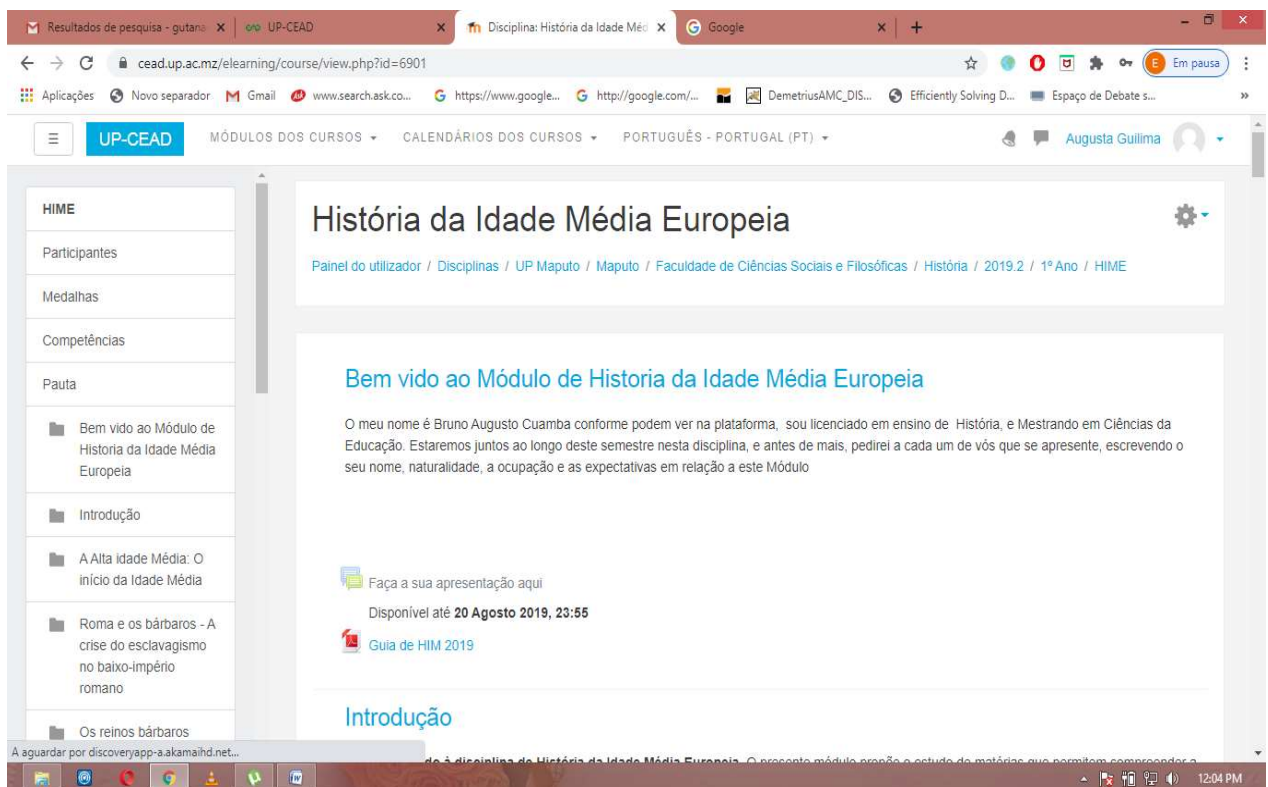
Resultados de pesquisa - gutana ×
UP-CEAD ×
Disciplina: História da Idade Méd ×
Google ×
+

cead.up.ac.mz/elearning/course/view.php?id=6901

Em pausa

Aplicações Novo separador Gmail www.search.ask.co... https://www.google... http://google.com/... DemetriusAMC_DIS... Efficiently Solving D... Espaço de Debate s...

UP-CEAD MÓDULOS DOS CURSOS ▾ CALENDÁRIOS DOS CURSOS ▾ PORTUGUÊS - PORTUGAL (PT) ▾ Augusta Guilima

HIME
Participantes
Medalhas
Competências
Pauta
Bem vido ao Módulo de Historia da Idade Média Europeia
Introdução
A Alta idade Média: O início da Idade Média
Roma e os bárbaros - A crise do esclavagismo no baixo-império romano
Os reinos bárbaros

História da Idade Média Europeia

Painel do utilizador / Disciplinas / UP Maputo / Maputo / Faculdade de Ciências Sociais e Filosóficas / História / 2019.2 / 1º Ano / HIME

Bem vido ao Módulo de Historia da Idade Média Europeia

O meu nome é Bruno Augusto Cuamba conforme podem ver na plataforma, sou licenciado em ensino de História, e Mestrando em Ciências da Educação. Estaremos juntos ao longo deste semestre nesta disciplina, e antes de mais, pedirei a cada um de vós que se apresente, escrevendo o seu nome, naturalidade, a ocupação e as expectativas em relação a este Módulo

Faça a sua apresentação aqui
Disponível até 20 Agosto 2019, 23:55
Guia de HIM 2019

Introdução

A aguardar por discoveryapp-a.akamaihd.net...
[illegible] da disciplina de História da Idade Média Europeia. O presente módulo propõe o estudo de matérias que permitem compreender a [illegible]

12:04 PM